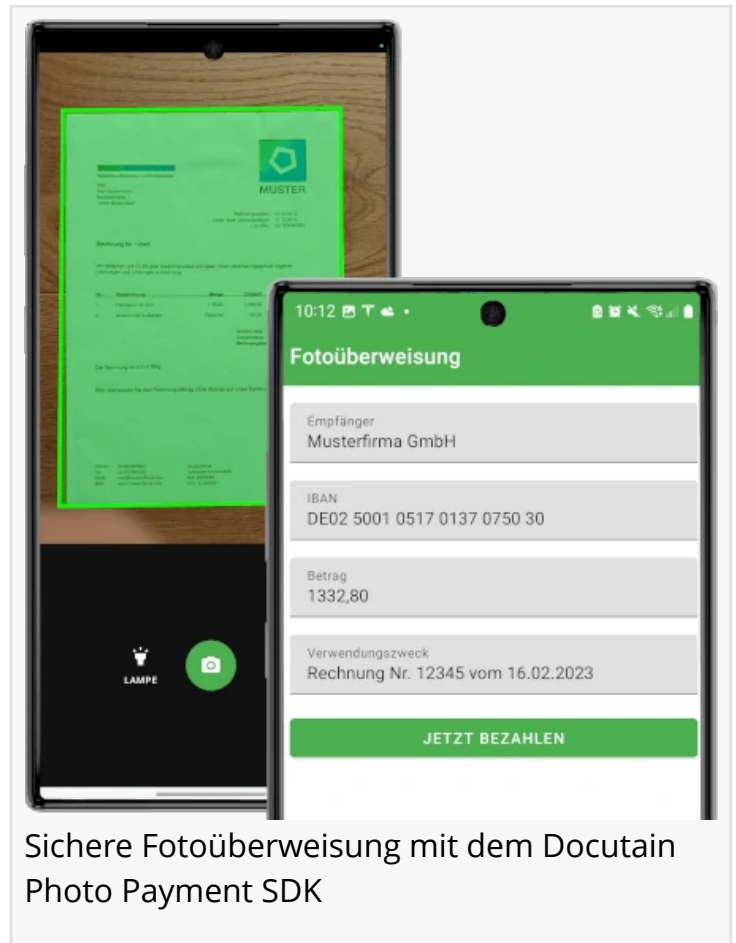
MUSTER

Rechnung Nr. 12345

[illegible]

LAMPE

10:12

Fotoüberweisung

Empfänger
Musterfirma GmbH

IBAN
DE02 5001 0517 0137 0750 30

Betrag
1332,80

Verwendungszweck
Rechnung Nr. 12345 vom 16.02.2023

JETZT BEZAHLEN

Sichere Fotoüberweisung mit dem Docutain Photo Payment SDK